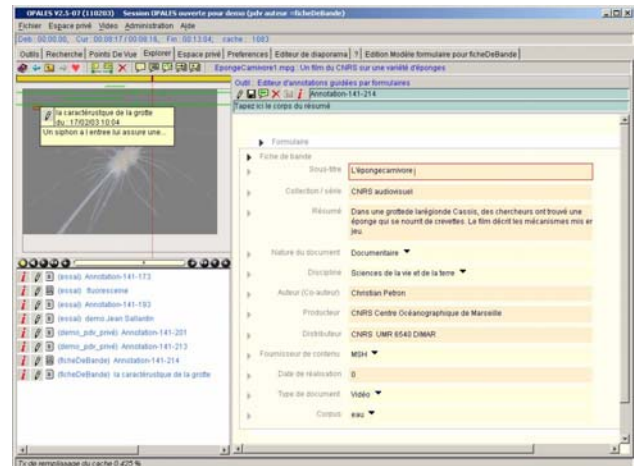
OPALES V2.5-07 (110203) Session OPALES ouverte pour demo (pdv auteur =ficheDeBande)

Fichier Espace privé Video Administration Aide

Deb: 00:00:00, Cur: 00:08:17 / 00:08:16, Fin: 00:13:04, cache: 1083

Outils | Recherche | Points De Vue | Explorer | Espace privé | Preferences | Editeur de diaporama | ? | Edition Modèle formulaire pour ficheDeBande

EpongeCarnivore1.mpg : Un film du CNRS sur une variété d'éponges

la caractéristique de la grotte du : 17/02/03 10:04
Un siphon a l'entree lui assure une...

(essai) Annotation-141-173
(essai) fluorescene
(essai) Annotation-141-193
(essai) demo Jean Sallantin
(demo_pdv_privé) Annotation-141-201
(demo_pdv_privé) Annotation-141-213
(ficheDeBande) Annotation-141-214
(ficheDeBande) la caractéristique de la grotte

Outil : Editeur d'annotations guidées par formulaires
Annotation-141-214
Tapez ici le corps du résumé

Formulaire
Fiche de bande

| | |
|---|---|
| Sous-titre | L'épongecarnivore |
| Collection / série | CNRS audiovisuel |
| Résumé | Dans une grottede laréfionde Cassis, des chercheurs ont trouvé une éponge qui se nourrit de crevettes. Le film décrit les mécanismes mis en jeu. |
| Nature du document | Documentaire |
| Discipline | Sciences de la vie et de la terre |
| Auteur (Co-auteur) | Christian Petron |
| Producteur | CNRS Centre Océanographique de Marseille |
| Distributeur | CNRS UMR 6540 DIMAR |
| Fournisseur de contenu | MSH |
| Date de réalisation | 0 |
| Type de document | Vidéo |
| Corpus | eau |

Tx de remplissage du cache 0.425 %